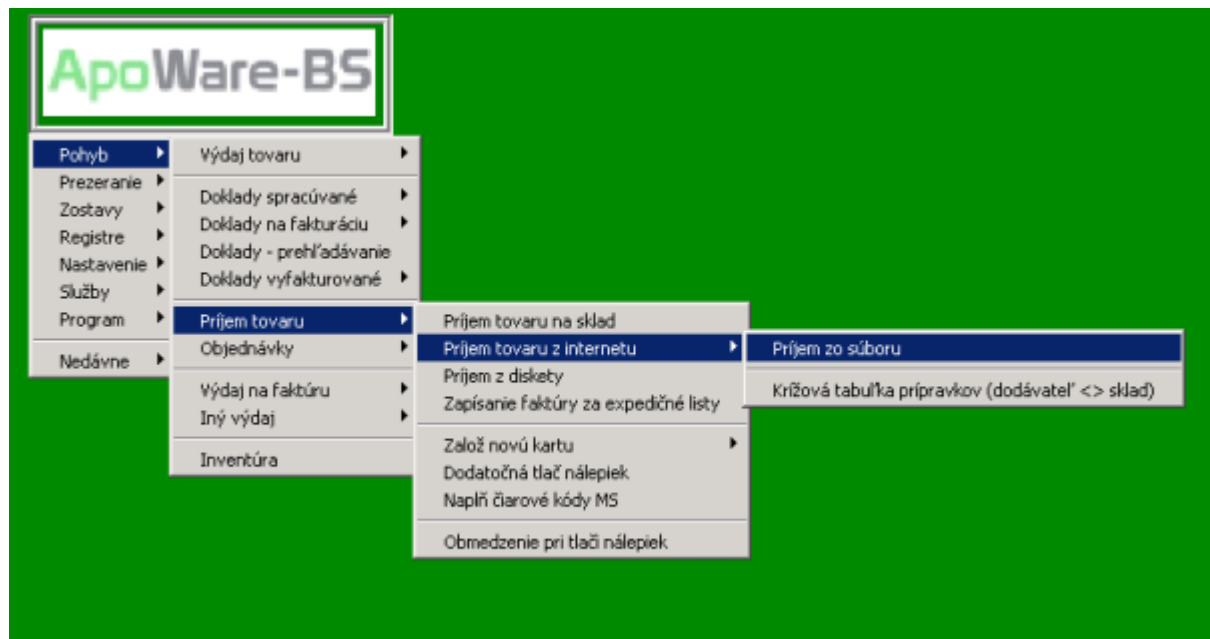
ApoWare-BS

Pohyb
Prezeranie
Zostavy
Registre
Nastavenie
Služby
Program
Nedávne

Výdaj tovaru
Doklady spracúvané
Doklady na fakturáciu
Doklady - prehľadávanie
Doklady vyfakturované
Príjem tovaru
Objednávky
Výdaj na faktúru
Iný výdaj
Inventúra

Príjem tovaru na sklad
Príjem tovaru z internetu
Príjem z diskety
Zapísanie faktúry za expedičné listy
Založ novú kartu
Dodatočná tlač nálepiek
Naplň čiarové kódy MS
Obmedzenie pri tlači nálepiek

Príjem zo súboru
Krížová tabuľka prípravkov (dodávateľ <> sklad)